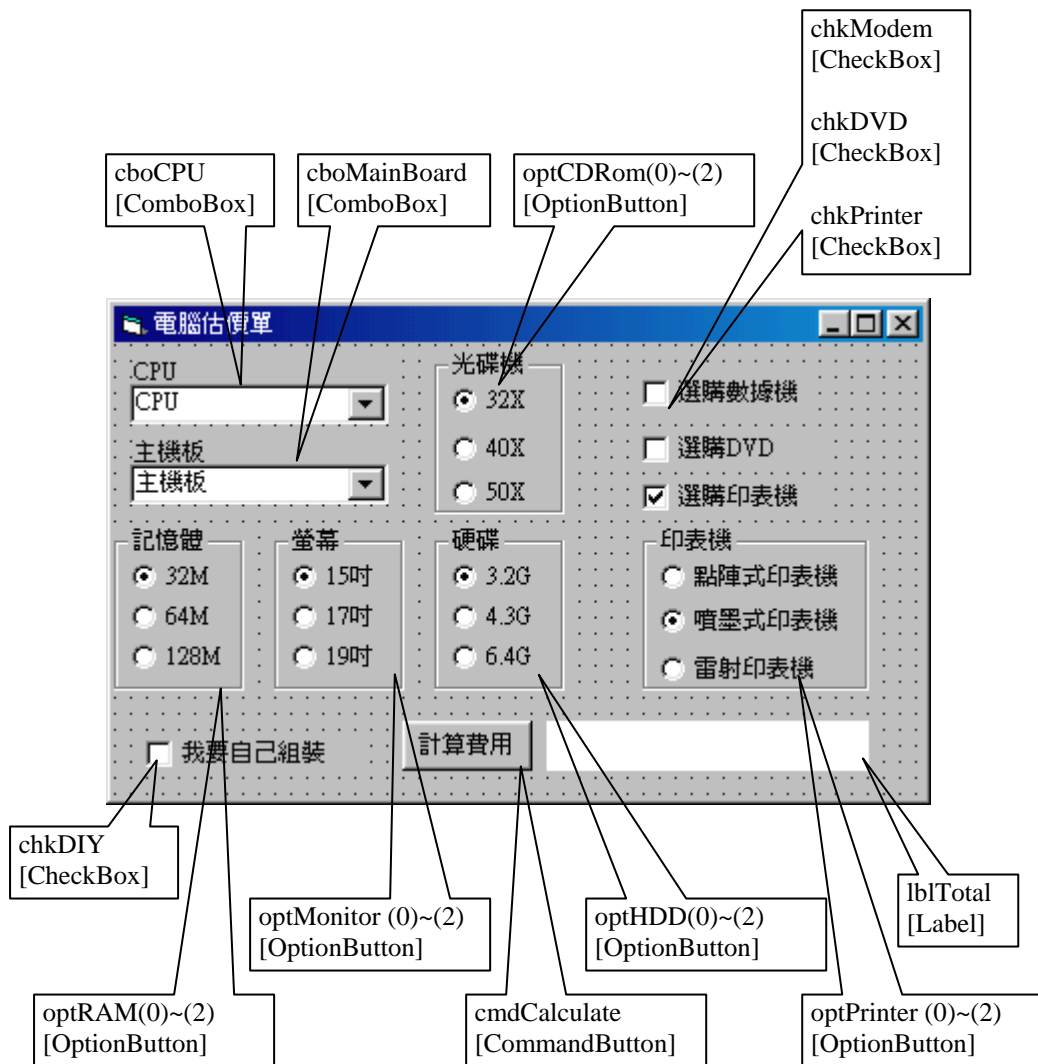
chkModem
[CheckBox]

chkDVD
[CheckBox]

chkPrinter
[CheckBox]

cboCPU
[ComboBox]

cboMainBoard
[ComboBox]

optCDRom(0)~(2)
[OptionButton]

電腦估價單

CPU
CPU

主機板
主機板

光碟機
32X
40X
50X

選購數據機
選購DVD
選購印表機

記憶體
32M
64M
128M

螢幕
15吋
17吋
19吋

硬碟
3.2G
4.3G
6.4G

印表機
點陣式印表機
噴墨式印表機
雷射印表機

我要自己組裝

計算費用

chkDIY
[CheckBox]

optMonitor (0)~(2)
[OptionButton]

optHDD(0)~(2)
[OptionButton]

lblTotal
[Label]

optRAM(0)~(2)
[OptionButton]

cmdCalculate
[CommandButton]

optPrinter (0)~(2)
[OptionButton]